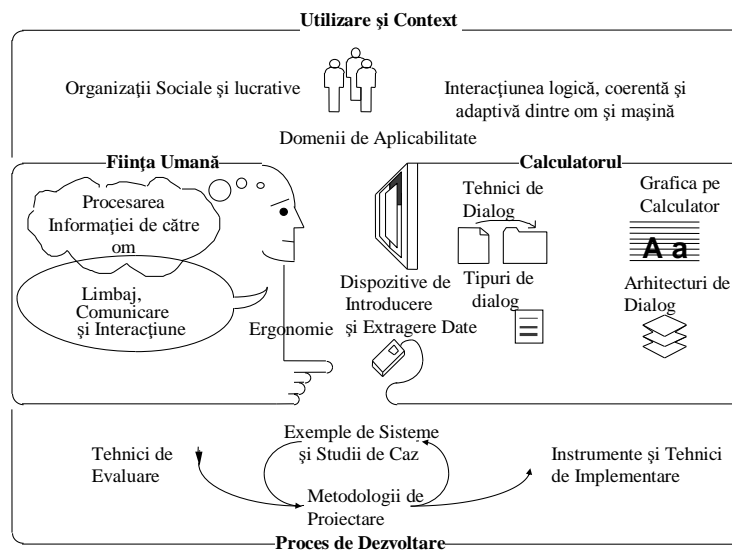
Utilizare şi Context

Organizaţii Sociale şi lucrative

Interacţiunea logică, coerentă şi adaptivă dintre om şi maşină

Domenii de Aplicabilitate

Fiinţa Umană

Procesarea Informaţiei de către om

Limbaj, Comunicare şi Interacţiune

Ergonomie

Calculatorul

Tehnici de Dialog

Grafica pe Calculator

A a

Dispozitive de Introducere şi Extragere Date

Tipuri de dialog

Arhitecturi de Dialog

Tehnici de Evaluare

Exemple de Sisteme şi Studii de Caz

Metodologii de Proiectare

Instrumente şi Tehnici de Implementare

Proces de Dezvoltare